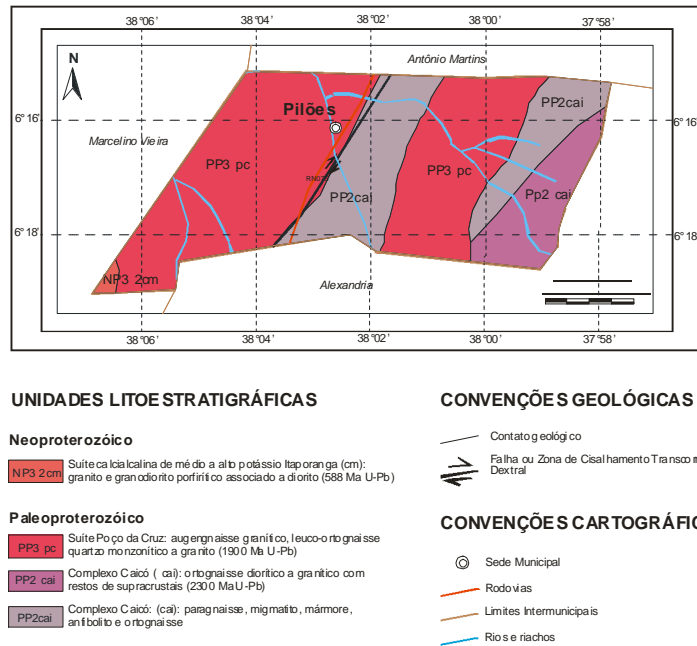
38°06' 38°04' 38°02' 38°00' 37°58'

N

Antônio Martins

Pilões

6°16' 6°16'

Marcelino Vieira

PP3 pc

PP2cai

RN072

PP2cai

PP3 pc

Pp2 cai

6°18' 6°18'

NP3 2cm

Alexandria

38°06' 38°04' 38°02' 38°00' 37°58'

UNIDADES LITOESTRATIGRÁFICAS

Neoproterozóico

NP3 2cm Suíte calcialcalina de médio a alto potássio Itaporanga (cm): granito e granodiorito porfirítico associado a diorito (588 Ma U-Pb)

Paleoproterozóico

PP3 pc Suíte Poço da Cruz: augengnaisse granítico, leuco-ortognaisse quartzo monzonítico a granito (1900 Ma U-Pb)

PP2 cai Complexo Caicó (cai): ortognaisse diorítico a granítico com restos de supracrustais (2300 Ma U-Pb)

PP2cai Complexo Caicó: (cai): paragnaisse, migmatito, mármore, anfibolito e ortognaisse

CONVENÇÕES GEOLÓGICAS

Contato geológico

Falha ou Zona de Cisalhamento Transco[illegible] Dextral

CONVENÇÕES CARTOGRÁFIC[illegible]

Sede Municipal

Rodovias

Limites Intermunicipais

Rios e riachos